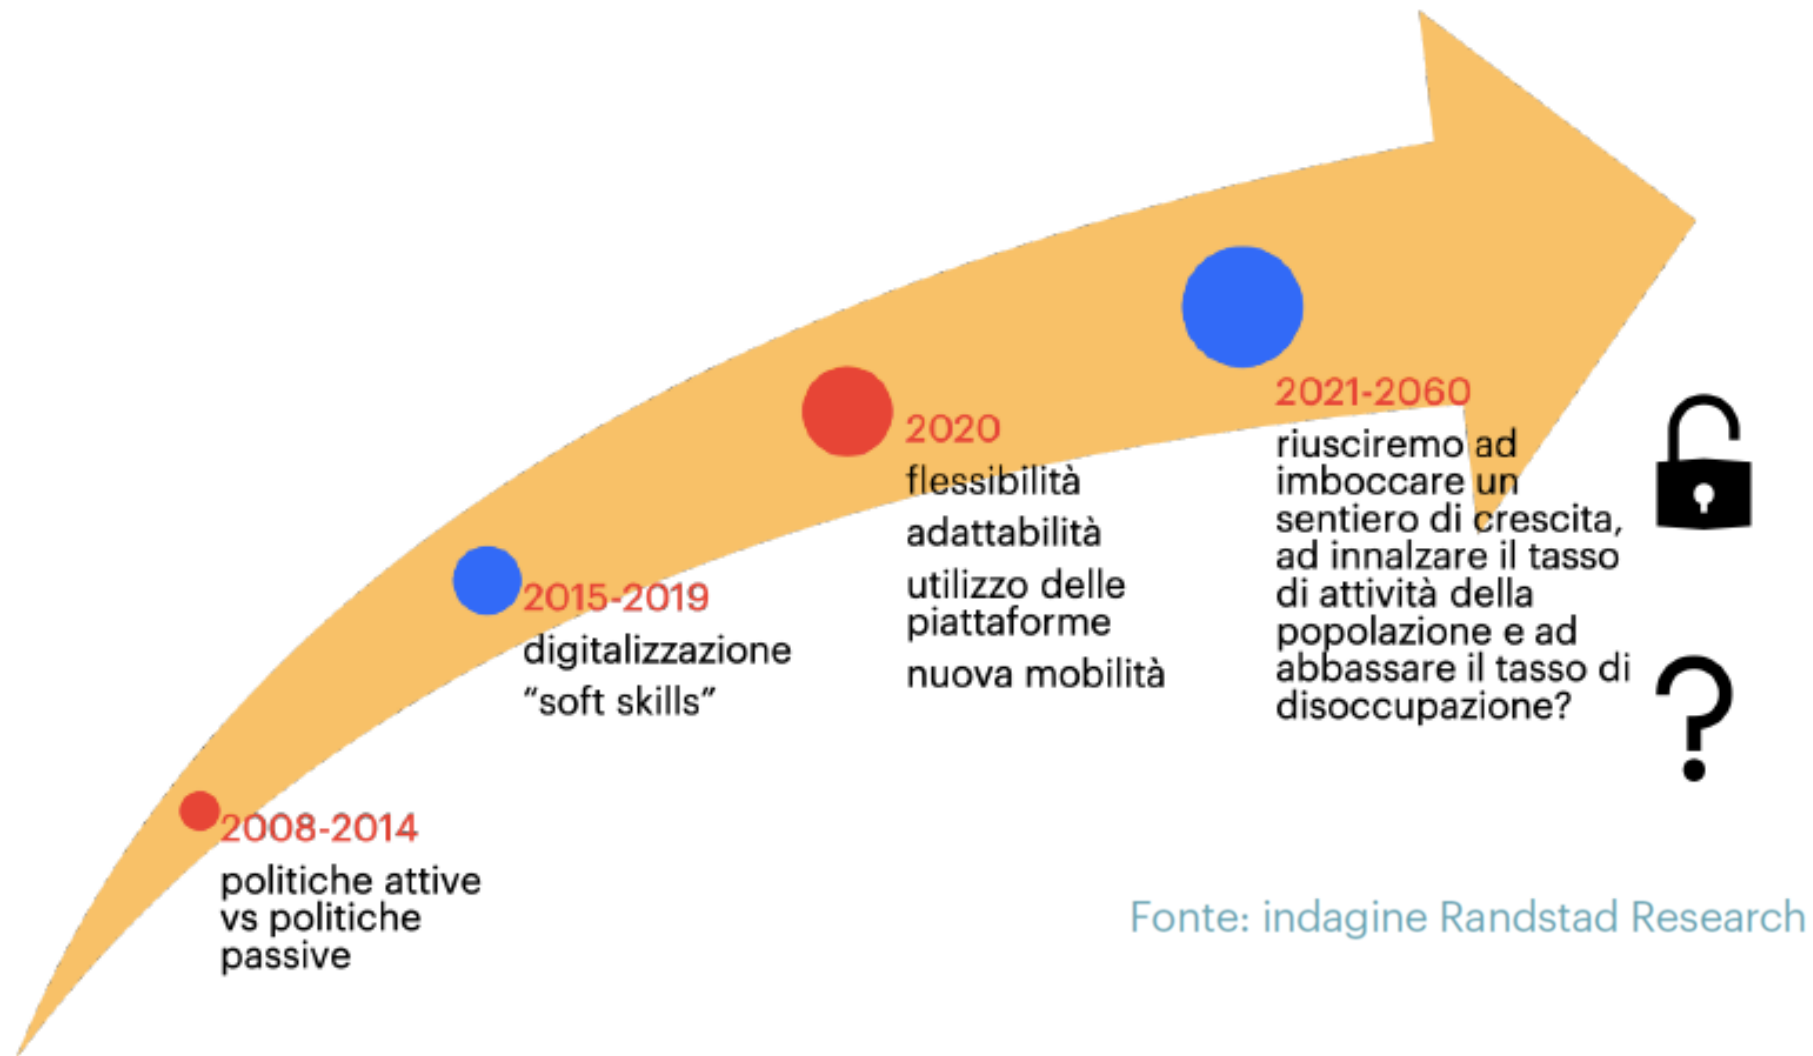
2008-2014
politiche attive vs politiche passive

2015-2019
digitalizzazione
"soft skills"

2020
flessibilità
adattabilità
utilizzo delle piattaforme
nuova mobilità

2021-2060
riusciremo ad imboccare un sentiero di crescita, ad innalzare il tasso di attività della popolazione e ad abbassare il tasso di disoccupazione?

?

Fonte: indagine Randstad Research